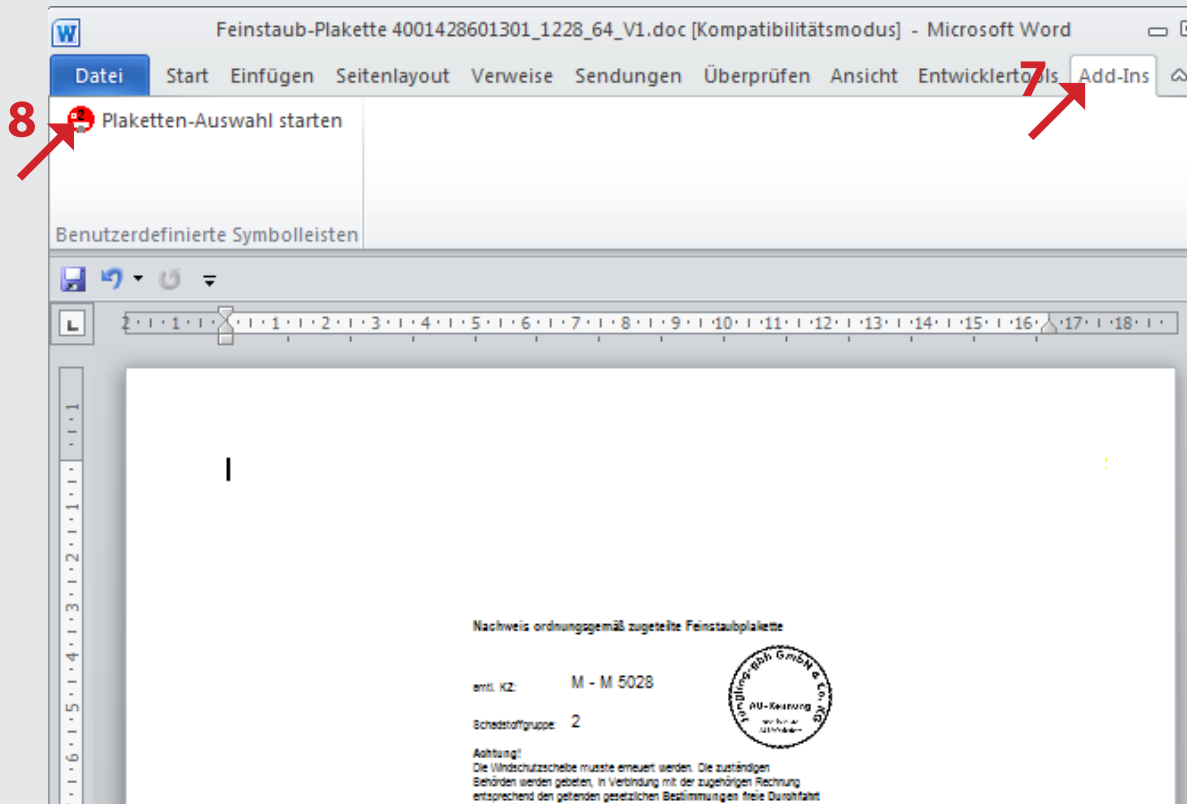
Feinstaub-Plakette 4001428601301_1228_64_V1.doc [Kompatibilitätsmodus] - Microsoft Word

Datei Start Einfügen Seitenlayout Verweise Sendungen Überprüfen Ansicht Entwicklertools Add-Ins

7

8

Plaketten-Auswahl starten

Benutzerdefinierte Symbolleisten

2 · 1 · 1 · 1 · 2 · 3 · 4 · 5 · 6 · 7 · 8 · 9 · 10 · 11 · 12 · 13 · 14 · 15 · 16 · 17 · 18

Nachweis ordnungsgemäß zugeteilte Feinstaubplakette

amtl. KZ: M - M 5028

Jungling-ebh GmbH & Co. KG
AU-Kennung
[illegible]

Schadstoffgruppe: 2

Achtung!
Die Windschutzscheibe musste erneuert werden. Die zuständigen Behörden werden gebeten, in Verbindung mit der zugehörigen Rechnung entsprechend den geltenden gesetzlichen Bestimmungen freie Durchfahrt